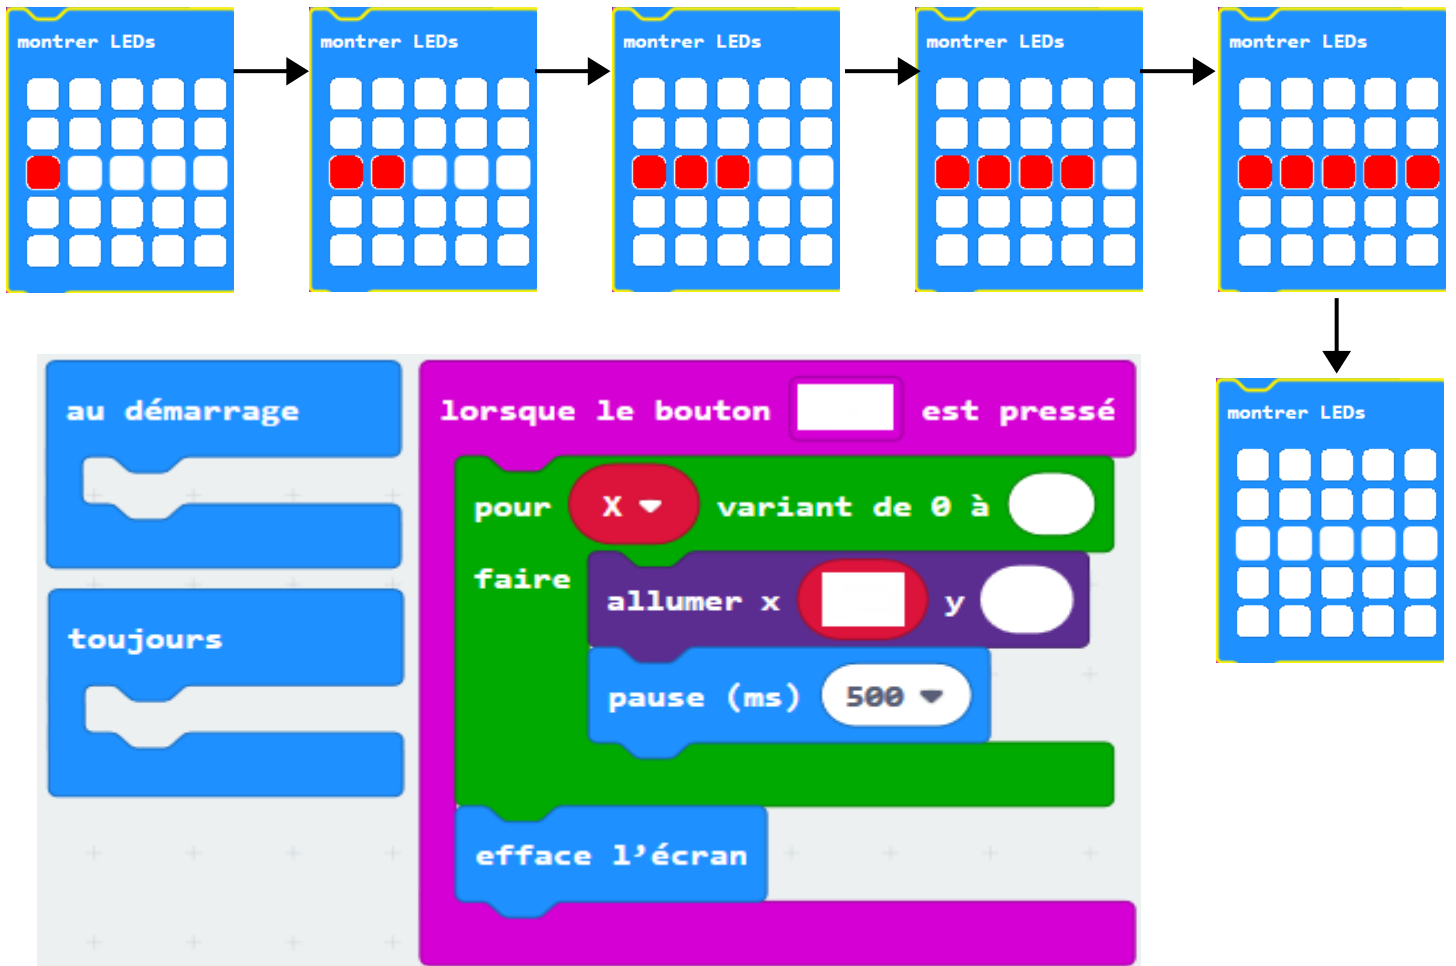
montrer LEDs

montrer LEDs

montrer LEDs

montrer LEDs

montrer LEDs

montrer LEDs

au démarrage

toujours

lorsque le bouton [ ] est pressé

pour X variant de 0 à

faire

allumer x [ ] y

pause (ms) 500

efface l'écran